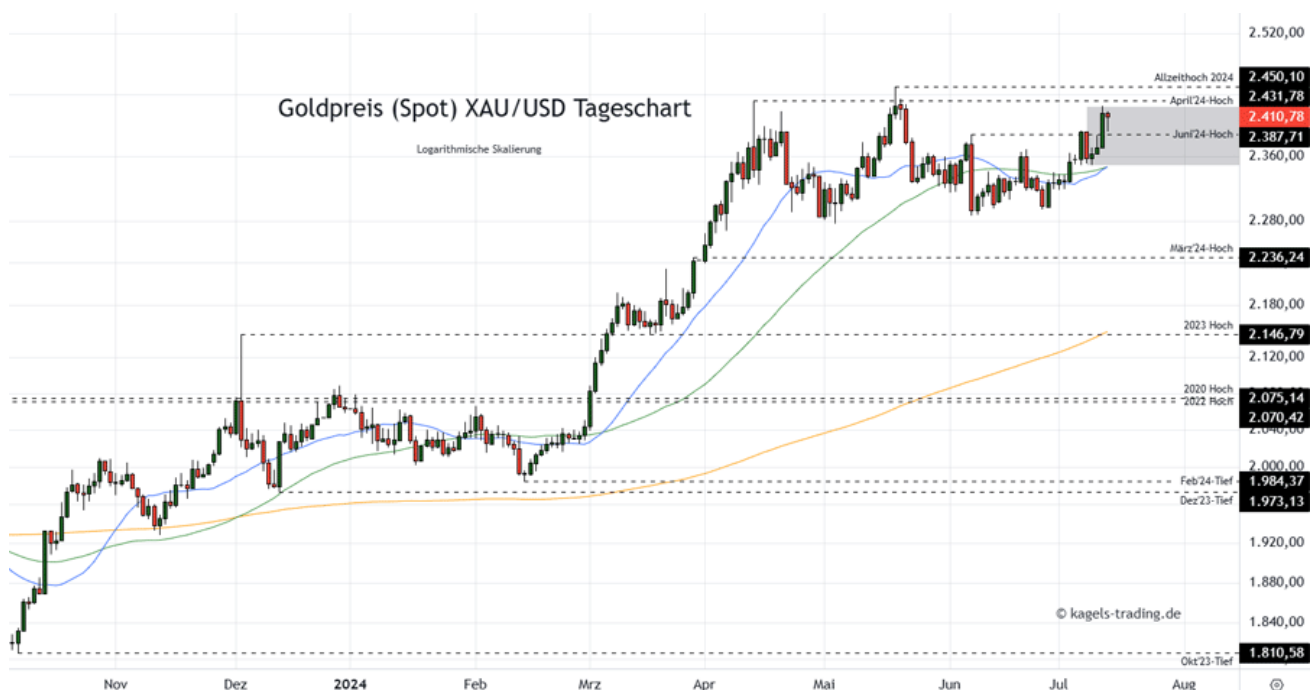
Goldpreis (Spot) XAU/USD Tageschart

Logarithmische Skalierung

Allzeithoch 2024
April'24-Hoch
Juni'24-Hoch
März'24-Hoch
2023 Hoch
2020 Hoch
2022 Hoch
Feb'24-Tief
Dez'23-Tief
Okt'23-Tief

2.520,00
2.450,10
2.431,78
2.410,78
2.387,71
2.360,00
2.280,00
2.236,24
2.180,00
2.146,79
2.120,00
2.075,14
2.070,42
2.040,00
2.000,00
1.984,37
1.973,13
1.920,00
1.880,00
1.840,00
1.810,58

© kagels-trading.de

Nov
Dez
2024
Feb
Mrz
Apr
Mai
Jun
Jul
Aug